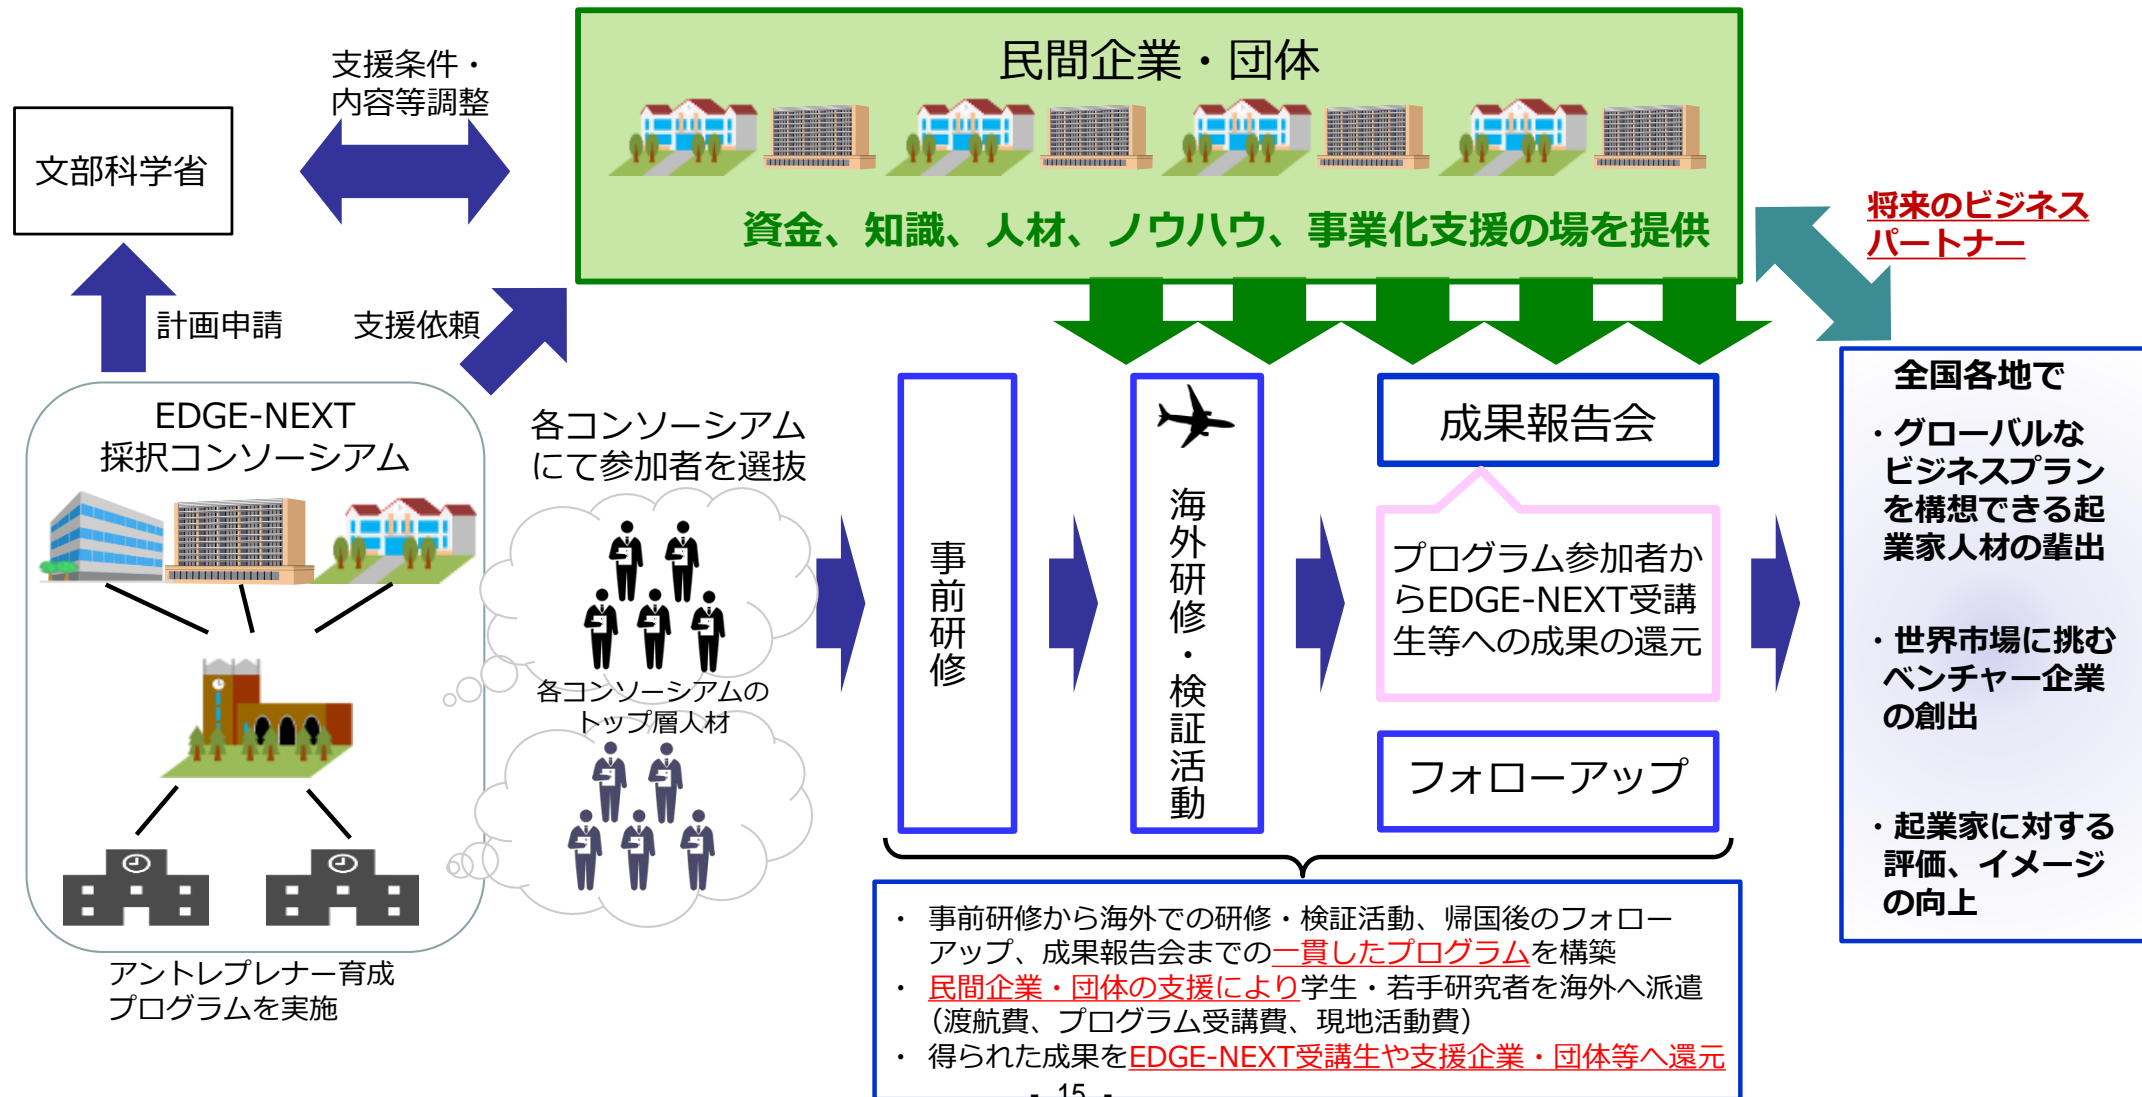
支援条件・
内容等調整

文部科学省

民間企業・団体

資金、知識、人材、ノウハウ、事業化支援の場を提供

将来のビジネスパートナー

計画申請

支援依頼

EDGE-NEXT
採択コンソーシアム

各コンソーシアムにて参加者を選抜

各コンソーシアムのトップ層人材

事前研修

海外研修・検証活動

成果報告会

プログラム参加者からEDGE-NEXT受講生等への成果の還元

フォローアップ

全国各地で

・グローバルなビジネスプランを構想できる起業家人材の輩出

・世界市場に挑むベンチャー企業の創出

・起業家に対する評価、イメージの向上

アントレプレナー育成プログラムを実施

・ 事前研修から海外での研修・検証活動、帰国後のフォローアップ、成果報告会までの一貫したプログラムを構築
・ 民間企業・団体の支援により学生・若手研究者を海外へ派遣（渡航費、プログラム受講費、現地活動費）
・ 得られた成果をEDGE-NEXT受講生や支援企業・団体等へ還元

- 15 -